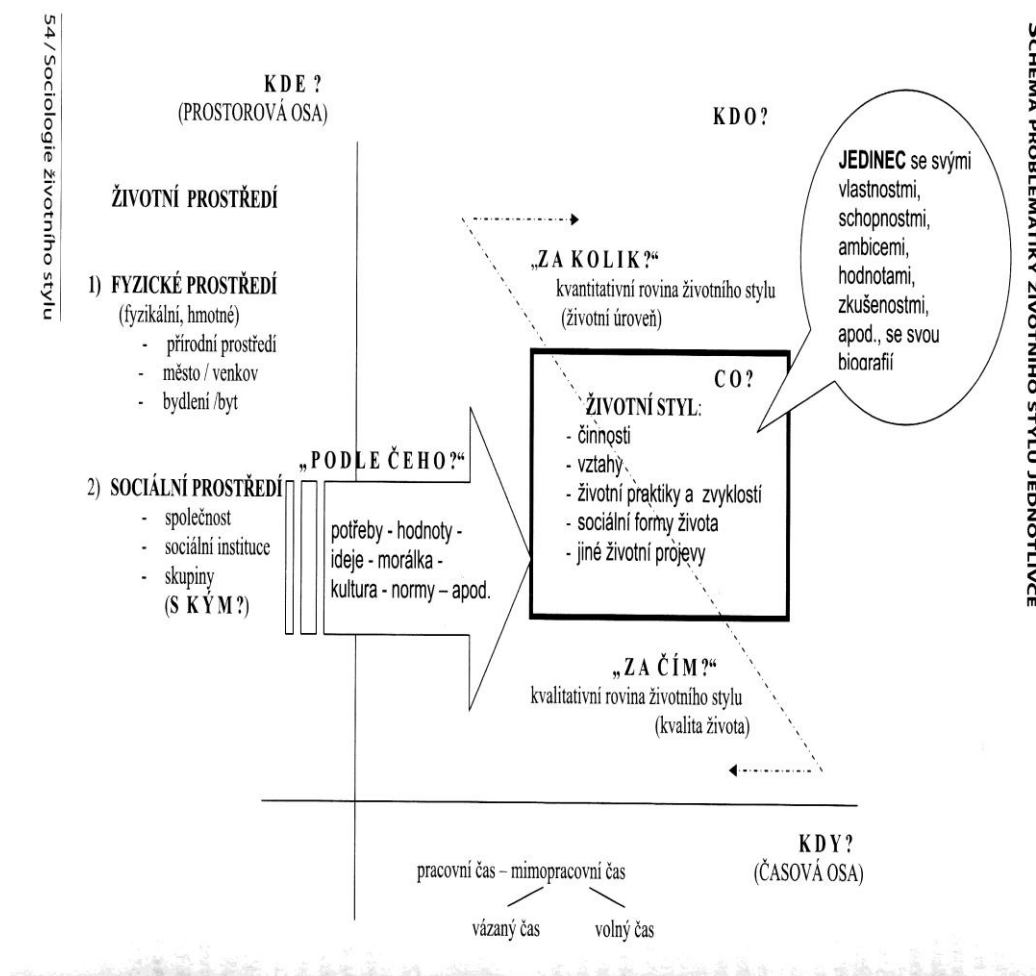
54 / Sociologie životního stylu

SCHÉMA PROBLEMATIKY ŽIVOTNÍHO STYLU JEDNOTLIVCE

KDE ?
(PROSTOROVÁ OSA)

KDO?

JEDINEC se svými vlastnostmi, schopnostmi, ambicemi, hodnotami, zkušenostmi, apod., se svou biografií

ŽIVOTNÍ PROSTŘEDÍ

1) FYZICKÉ PROSTŘEDÍ
(fyzikální, hmotné)
- přírodní prostředí
- město / venkov
- bydlení /byt

2) SOCIÁLNÍ PROSTŘEDÍ
- společnost
- sociální instituce
- skupiny
(S KÝM?)

„ZA KOLIK?"
kvantitativní rovina životního stylu
(životní úroveň)

„PODLE ČEHO?"

potřeby - hodnoty - ideje - morálka - kultura - normy – apod.

CO?
ŽIVOTNÍ STYL:
- činnosti
- vztahy
- životní praktiky a zvyklostí
- sociální formy života
- jiné životní projevy

„ZA ČÍM?"
kvalitativní rovina životního stylu
(kvalita života)

KDY?
(ČASOVÁ OSA)

pracovní čas – mimopracovní čas
vázaný čas   volný čas